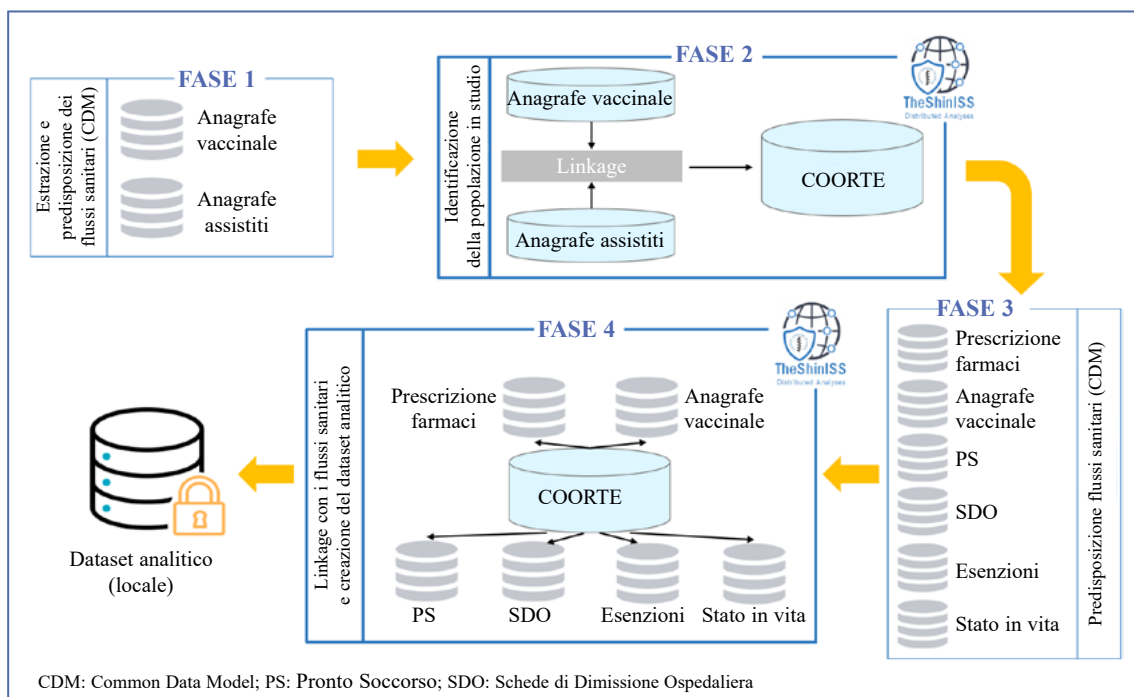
FASE 1

Estrazione e predisposizione dei flussi sanitari (CDM)

Anagrafe vaccinale

Anagrafe assistiti

FASE 2

Identificazione della popolazione in studio

Anagrafe vaccinale

Linkage

Anagrafe assistiti

COORTE

TheShinISS
Distributed Analyses

FASE 3

Prescrizione farmaci

Anagrafe vaccinale

PS

SDO

Esenzioni

Stato in vita

Predisposizione flussi sanitari (CDM)

FASE 4

TheShinISS
Distributed Analyses

Linkage con i flussi sanitari e creazione del dataset analitico

Prescrizione farmaci

Anagrafe vaccinale

COORTE

PS

SDO

Esenzioni

Stato in vita

Dataset analitico (locale)

CDM: Common Data Model; PS: Pronto Soccorso; SDO: Schede di Dimissione Ospedaliera